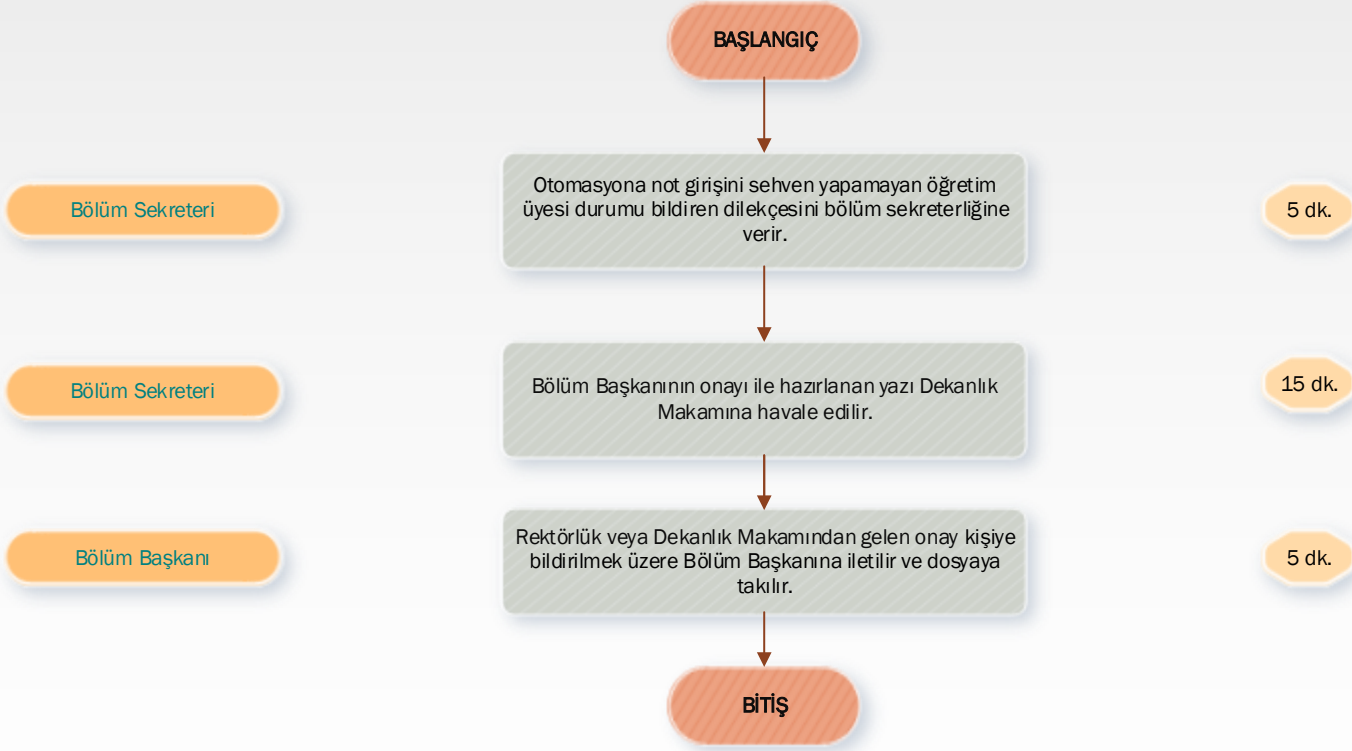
BAŞLANGIÇ

Bölüm Sekreteri

Otomasyona not girişini sehven yapamayan öğretim üyesi durumu bildiren dilekçesini bölüm sekreterliğine verir.

5 dk.

Bölüm Sekreteri

Bölüm Başkanının onayı ile hazırlanan yazı Dekanlık Makamına havale edilir.

15 dk.

Bölüm Başkanı

Rektörlük veya Dekanlık Makamından gelen onay kişiye bildirilmek üzere Bölüm Başkanına iletilir ve dosyaya takılır.

5 dk.

BİTİŞ